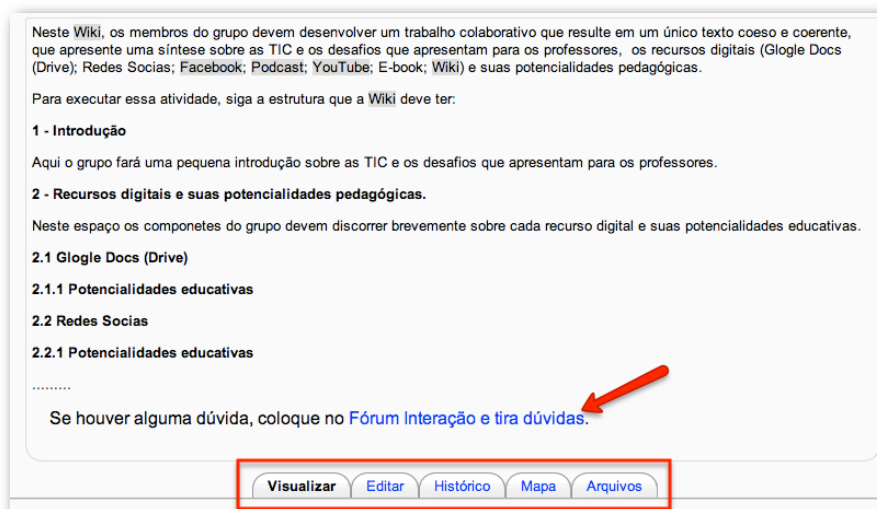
Neste Wiki, os membros do grupo devem desenvolver um trabalho colaborativo que resulte em um único texto coeso e coerente, que apresente uma síntese sobre as TIC e os desafios que apresentam para os professores, os recursos digitais (Glogle Docs (Drive); Redes Socias; Facebook; Podcast; YouTube; E-book; Wiki) e suas potencialidades pedagógicas.

Para executar essa atividade, siga a estrutura que a Wiki deve ter:

1 - Introdução

Aqui o grupo fará uma pequena introdução sobre as TIC e os desafios que apresentam para os professores.

2 - Recursos digitais e suas potencialidades pedagógicas.

Neste espaço os componetes do grupo devem discorrer brevemente sobre cada recurso digital e suas potencialidades educativas.

2.1 Glogle Docs (Drive)

2.1.1 Potencialidades educativas

2.2 Redes Socias

2.2.1 Potencialidades educativas

.........

Se houver alguma dúvida, coloque no Fórum Interação e tira dúvidas.

Visualizar | Editar | Histórico | Mapa | Arquivos